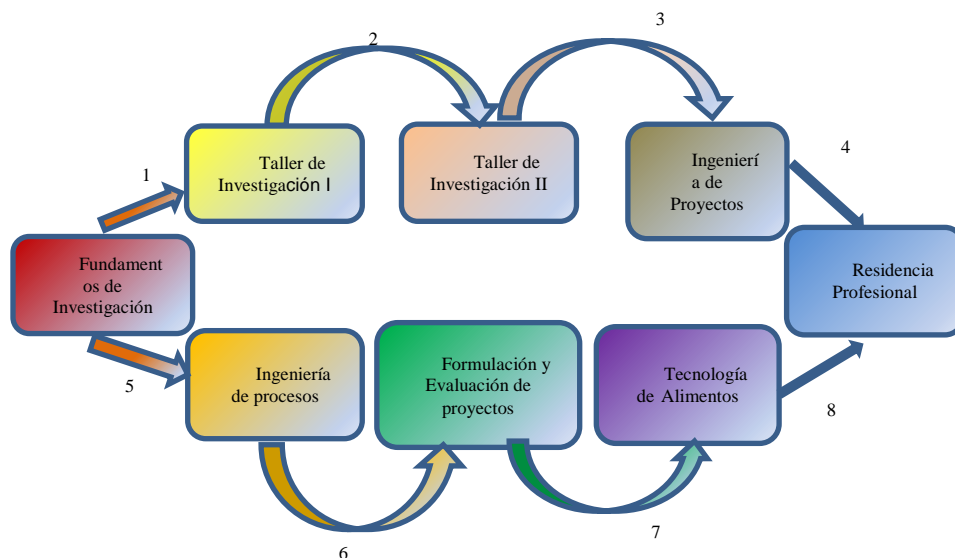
2

3

1

Taller de Investigación I

Taller de Investigación II

Ingenierí a de Proyectos

4

Fundament os de Investigación

Residencia Profesional

5

Ingeniería de procesos

Formulación y Evaluación de proyectos

Tecnología de Alimentos

8

7

6